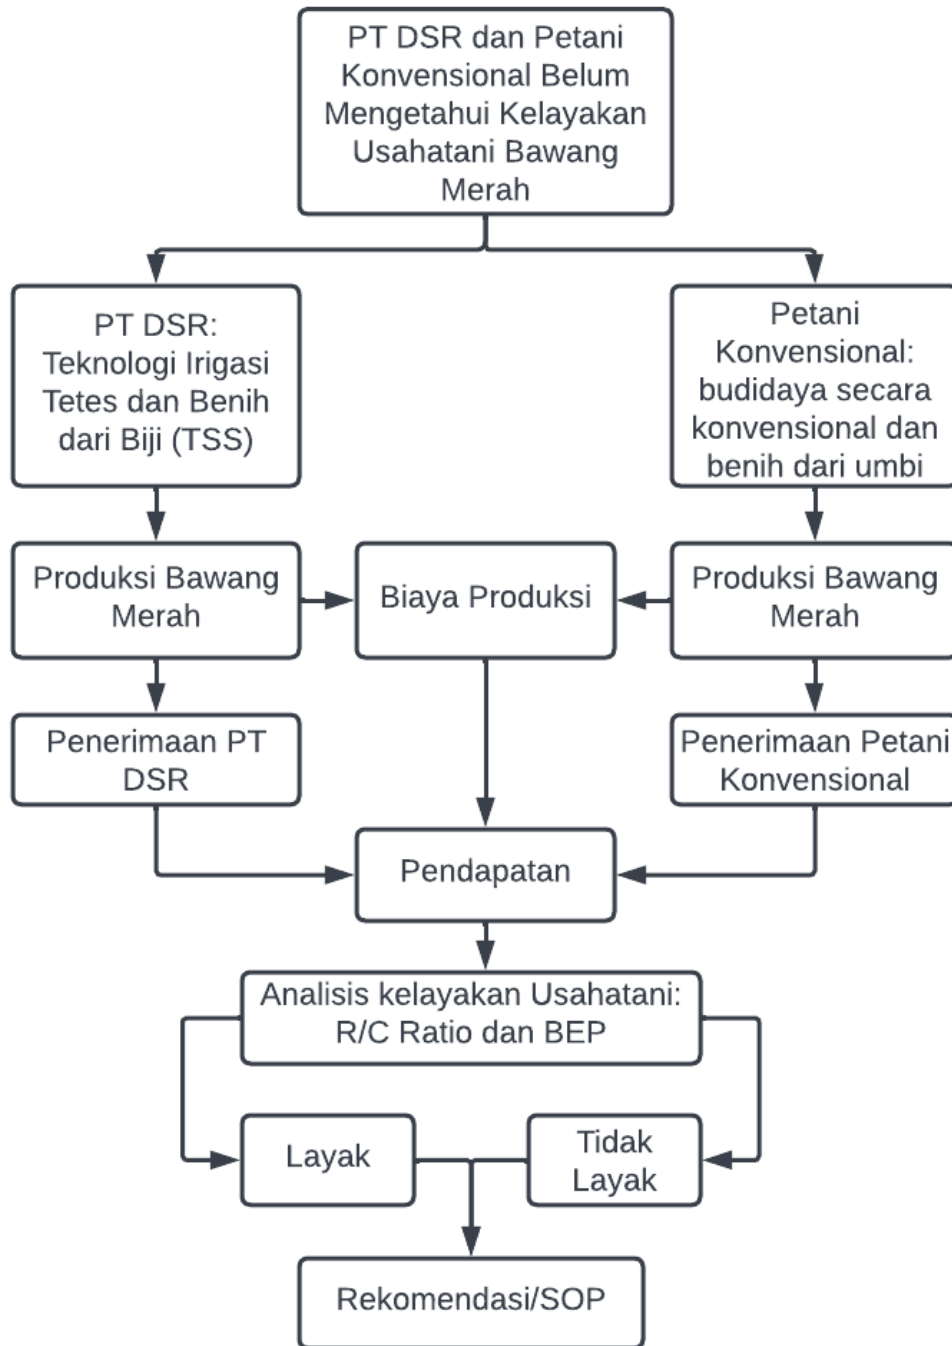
PT DSR dan Petani Konvensional Belum Mengetahui Kelayakan Usahatani Bawang Merah

PT DSR: Teknologi Irigasi Tetes dan Benih dari Biji (TSS)

Petani Konvensional: budidaya secara konvensional dan benih dari umbi

Produksi Bawang Merah

Biaya Produksi

Produksi Bawang Merah

Penerimaan PT DSR

Penerimaan Petani Konvensional

Pendapatan

Analisis kelayakan Usahatani: R/C Ratio dan BEP

Layak

Tidak Layak

Rekomendasi/SOP